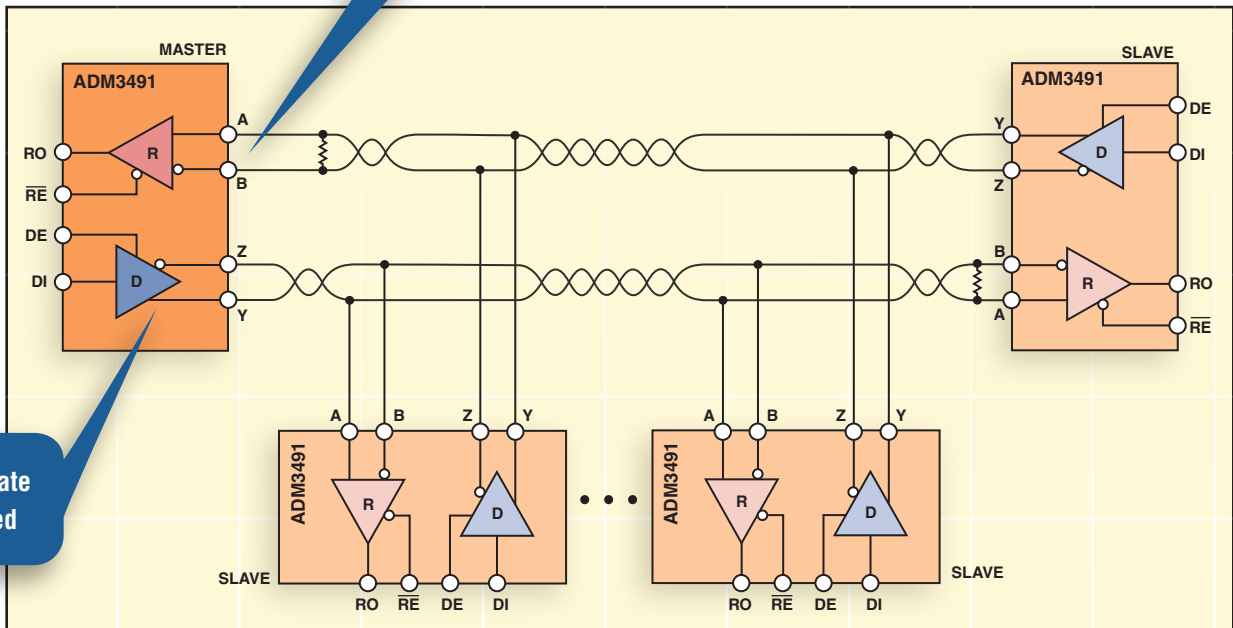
MASTER

ADM3491

RO

$\overline{RE}$

DE

DI

R

D

A

B

Z

Y

SLAVE

ADM3491

DE

DI

D

Y

Z

B

A

R

RO

$\overline{RE}$

ate

ed

A B Z Y

ADM3491

R

D

SLAVE

RO $\overline{RE}$ DE DI

• • •

A B Z Y

ADM3491

R

D

SLAVE

RO $\overline{RE}$ DE DI